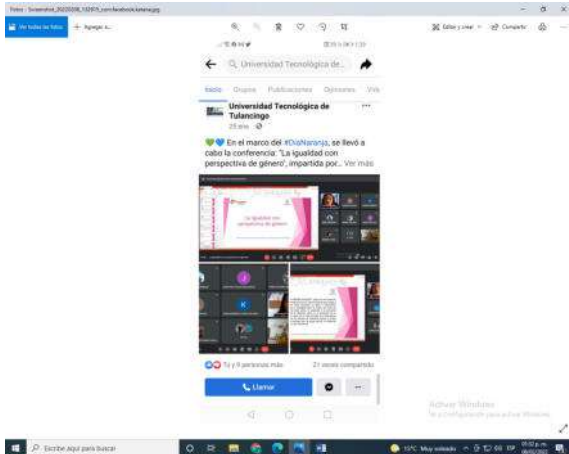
Fotos - Screenshot_20220208_102819_com.facebook.katana.jpg

Ver todas las fotos
+ Agregar a...

Editar y crear
Compartir

Universidad Tecnológica de...

Inicio Grupos Publicaciones Opiniones Vid

Universidad Tecnológica de Tulancingo
25 min

💚💙 En el marco del #DíaNaranja, se llevó a cabo la conferencia: "La igualdad con perspectiva de género", impartida por... Ver más

La igualdad con perspectiva de género

Tú y 9 personas más
21 veces compartido

Llamar

Activar Windows
Ve a Configuración para activar Windows.

Escribe aquí para buscar

15°C Muy soleado